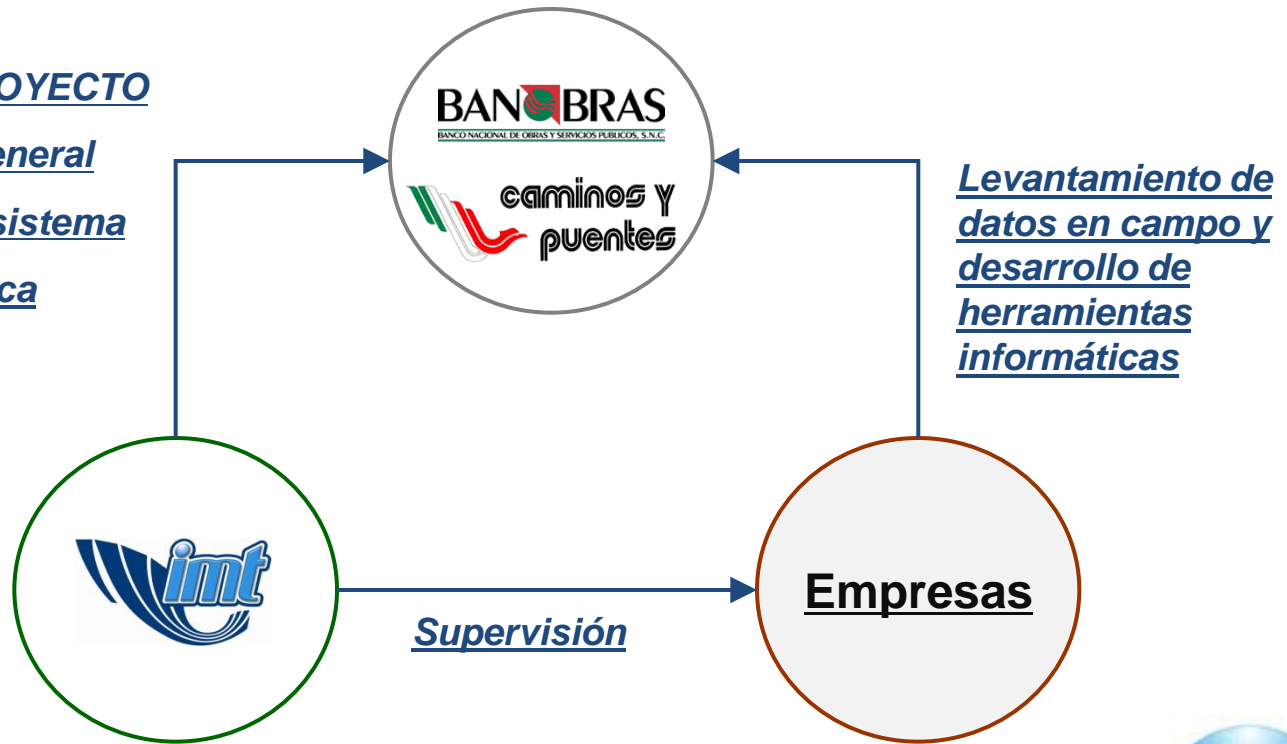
OYECTO
eneral
sistema
ca

BANOBRAS
BANCO NACIONAL DE OBRAS Y SERVICIOS PUBLICOS, S.N.C.

caminos y puentes

Levantamiento de datos en campo y desarrollo de herramientas informáticas

imt

Supervisión

Empresas